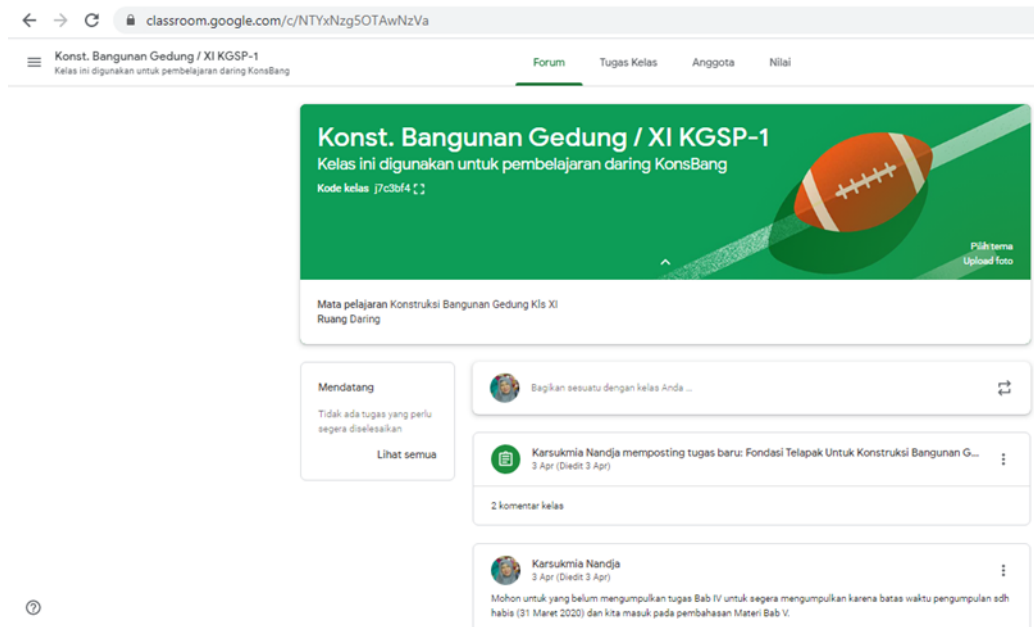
classroom.google.com/c/NTYxNzg5OTAwNzVa

Konst. Bangunan Gedung / XI KGSP-1
Kelas ini digunakan untuk pembelajaran daring KonsBang

Forum Tugas Kelas Anggota Nilai

Konst. Bangunan Gedung / XI KGSP-1
Kelas ini digunakan untuk pembelajaran daring KonsBang
Kode kelas j7c3bf4

Pilih tema
Upload foto

Mata pelajaran Konstruksi Bangunan Gedung Kls XI
Ruang Daring

Mendatang
Tidak ada tugas yang perlu segera diselesaikan
Lihat semua

Bagikan sesuatu dengan kelas Anda ...

Karsukmia Nandja memposting tugas baru: Fondasi Telapak Untuk Konstruksi Bangunan G...
3 Apr (Diedit 3 Apr)

2 komentar kelas

Karsukmia Nandja
3 Apr (Diedit 3 Apr)
Mohon untuk yang belum mengumpulkan tugas Bab IV untuk segera mengumpulkan karena batas waktu pengumpulan sdh habis (31 Maret 2020) dan kita masuk pada pembahasan Materi Bab V.